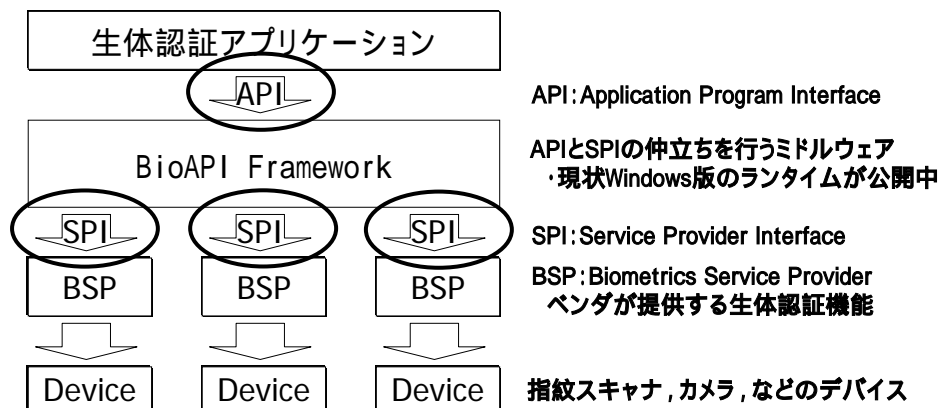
生体認証アプリケーション

API

API:Application Program Interface

BioAPI Framework

APIとSPIの仲立ちを行うミドルウェア
・現状Windows版のランタイムが公開中

SPI

SPI

SPI

SPI:Service Provider Interface

BSP

BSP

BSP

BSP:Biometrics Service Provider
ベンダが提供する生体認証機能

Device

Device

Device

指紋スキャナ，カメラ，などのデバイス